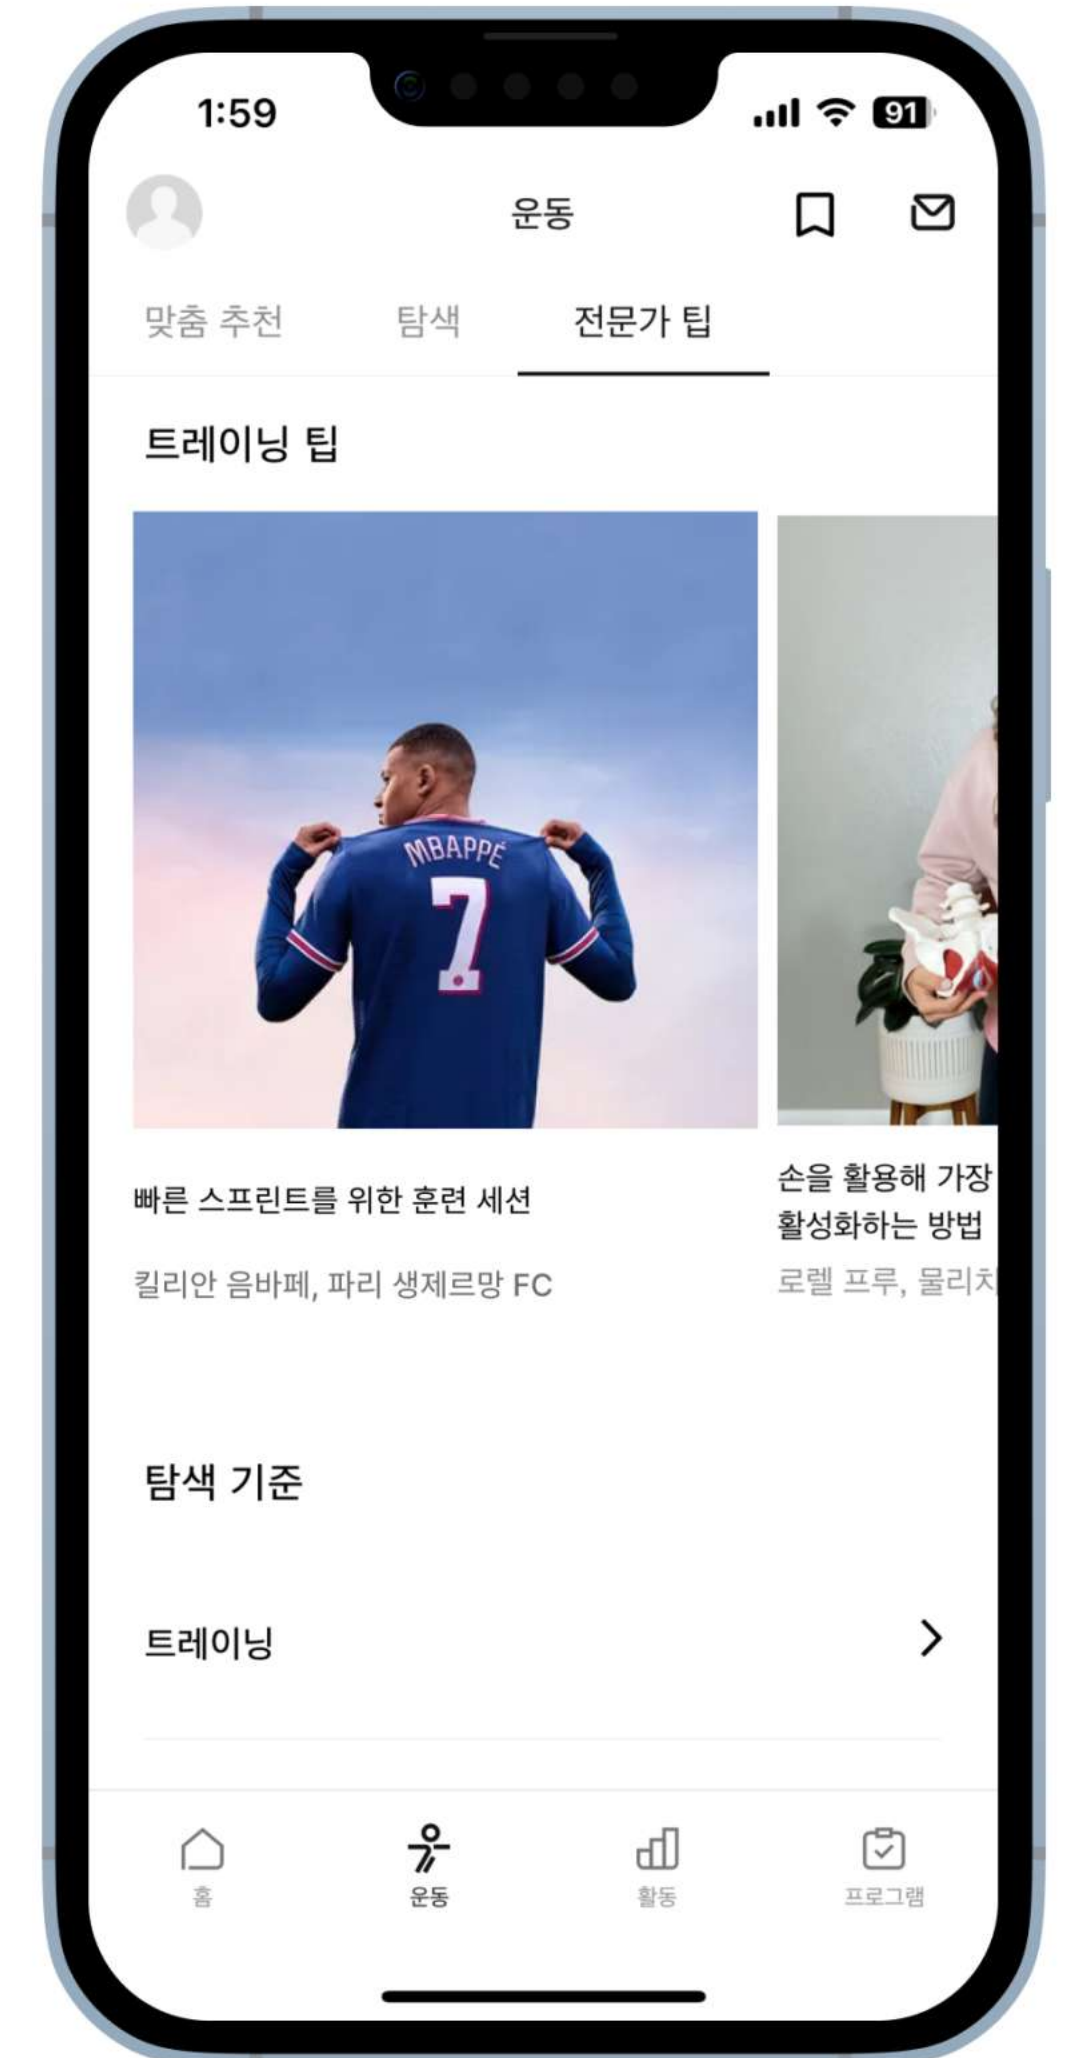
1:59

91

운동

맞춤 추천

탐색

전문가 팁

트레이닝 팁

MBAPPÉ

7

빠른 스프린트를 위한 훈련 세션

킬리안 음바페, 파리 생제르맹 FC

손을 활용해 가장 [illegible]
활성화하는 방법

로렐 프루, 물리치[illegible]

탐색 기준

트레이닝

홈

운동

활동

프로그램